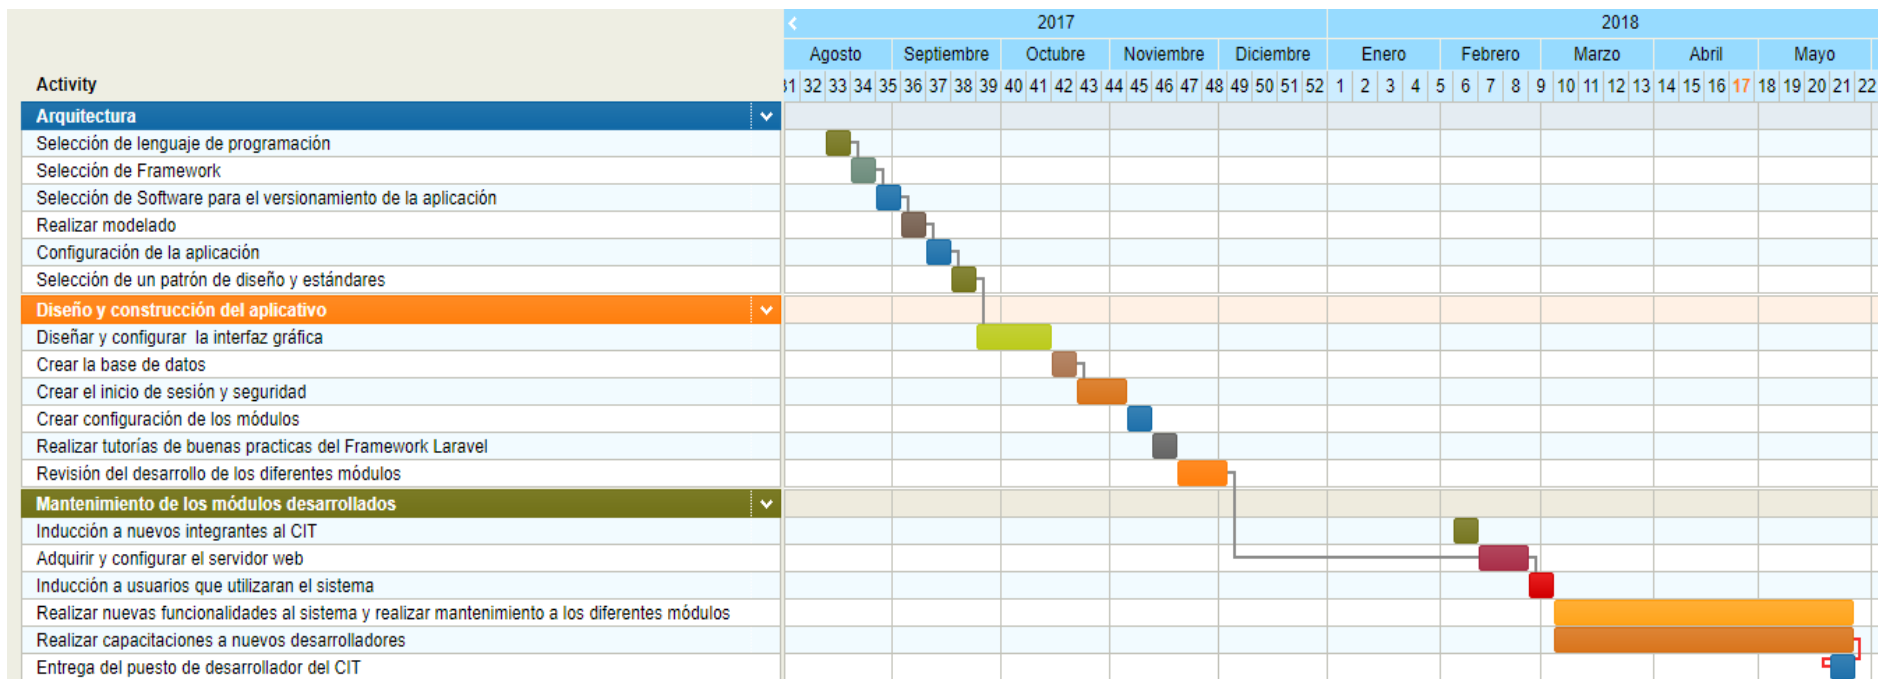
Activity

| 2017 | | | | | 2018 | | | | |
|---|---|---|---|---|---|---|---|---|---|
| Agosto | Septiembre | Octubre | Noviembre | Diciembre | Enero | Febrero | Marzo | Abril | Mayo |

31 32 33 34 35 36 37 38 39 40 41 42 43 44 45 46 47 48 49 50 51 52 1 2 3 4 5 6 7 8 9 10 11 12 13 14 15 16 17 18 19 20 21 22

Arquitectura
Selección de lenguaje de programación
Selección de Framework
Selección de Software para el versionamiento de la aplicación
Realizar modelado
Configuración de la aplicación
Selección de un patrón de diseño y estándares

Diseño y construcción del aplicativo
Diseñar y configurar la interfaz gráfica
Crear la base de datos
Crear el inicio de sesión y seguridad
Crear configuración de los módulos
Realizar tutorías de buenas practicas del Framework Laravel
Revisión del desarrollo de los diferentes módulos

Mantenimiento de los módulos desarrollados
Inducción a nuevos integrantes al CIT
Adquirir y configurar el servidor web
Inducción a usuarios que utilizaran el sistema
Realizar nuevas funcionalidades al sistema y realizar mantenimiento a los diferentes módulos
Realizar capacitaciones a nuevos desarrolladores
Entrega del puesto de desarrollador del CIT